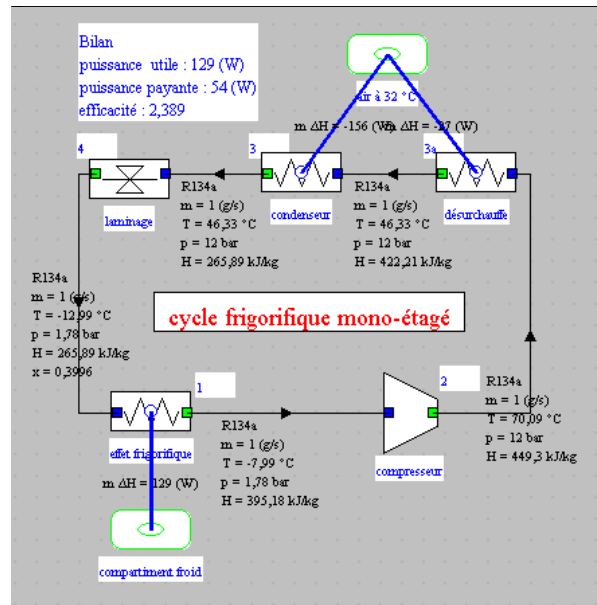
Bilan
puissance utile : 129 (W)
puissance payante : 54 (W)
efficacité : 2,389

air à 32 °C

m ΔH = -156 (W)

m ΔH = -27 (W)

4

laminage

3

condenseur

3a

désurchauffe

R134a
m = 1 (g/s)
T = 46,33 °C
p = 12 bar
H = 265,89 kJ/kg

R134a
m = 1 (g/s)
T = 46,33 °C
p = 12 bar
H = 422,21 kJ/kg

R134a
m = 1 (g/s)
T = -12,99 °C
p = 1,78 bar
H = 265,89 kJ/kg
x = 0,3996

cycle frigorifique mono-étagé

1

effet frigorifique

m ΔH = 129 (W)

compartiment froid

R134a
m = 1 (g/s)
T = -7,99 °C
p = 1,78 bar
H = 395,18 kJ/kg

2

compresseur

R134a
m = 1 (g/s)
T = 70,09 °C
p = 12 bar
H = 449,3 kJ/kg